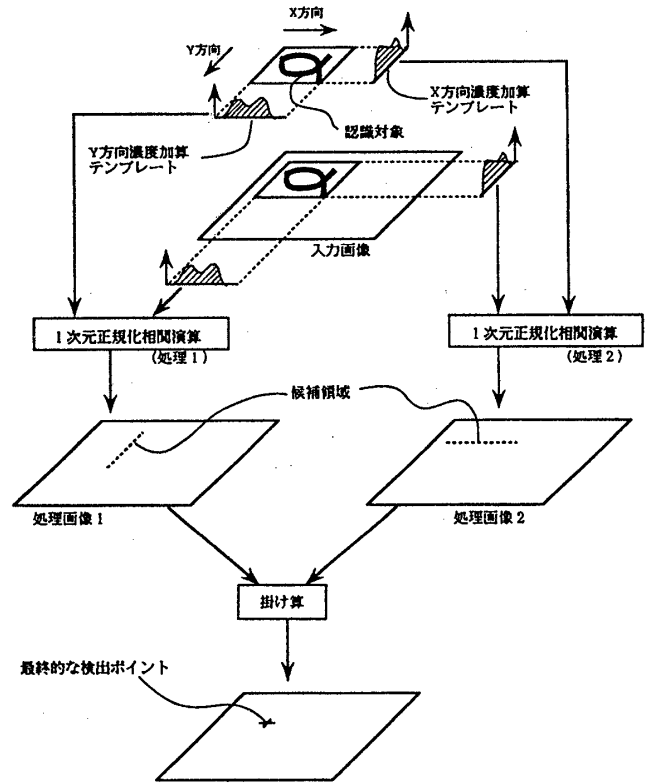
X方向

Y方向

α

X方向濃度加算
テンプレート

認識対象

Y方向濃度加算
テンプレート

α

入力画像

1次元正規化相関演算
(処理1)

1次元正規化相関演算
(処理2)

候補領域

処理画像1

処理画像2

掛け算

最終的な検出ポイント